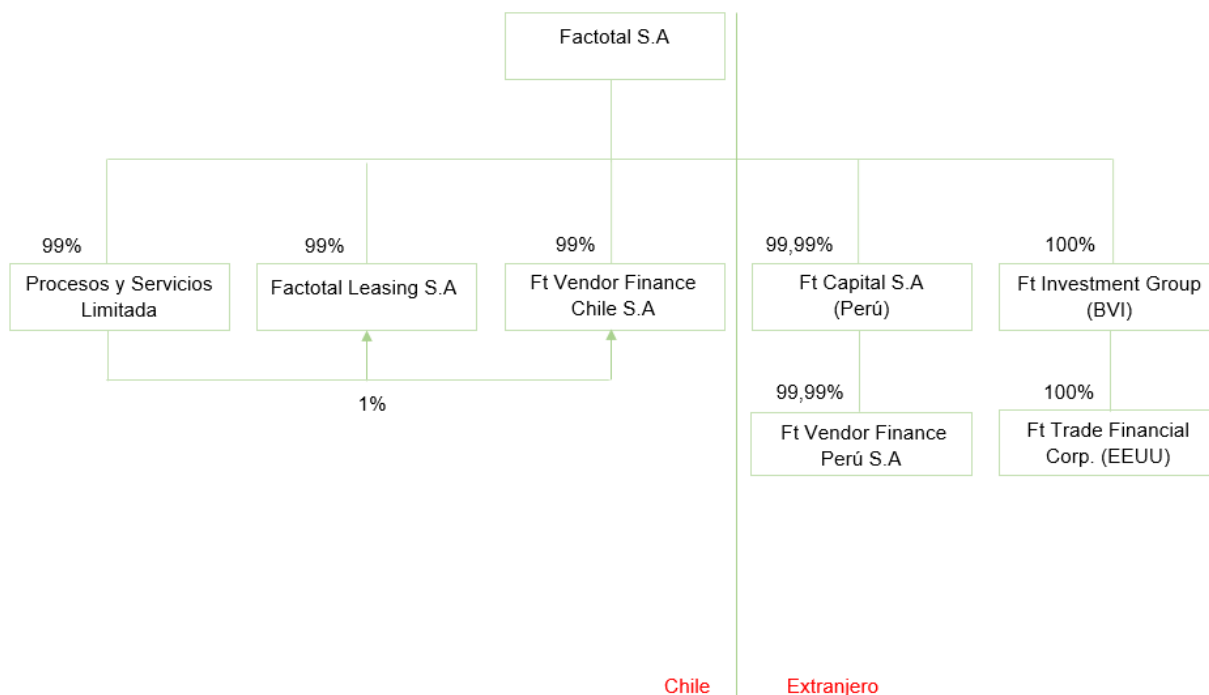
Factotal S.A

99%
Procesos y Servicios Limitada

99%
Factotal Leasing S.A

99%
Ft Vendor Finance Chile S.A

1%

99,99%
Ft Capital S.A (Perú)

99,99%
Ft Vendor Finance Perú S.A

100%
Ft Investment Group (BVI)

100%
Ft Trade Financial Corp. (EEUU)

Chile

Extranjero